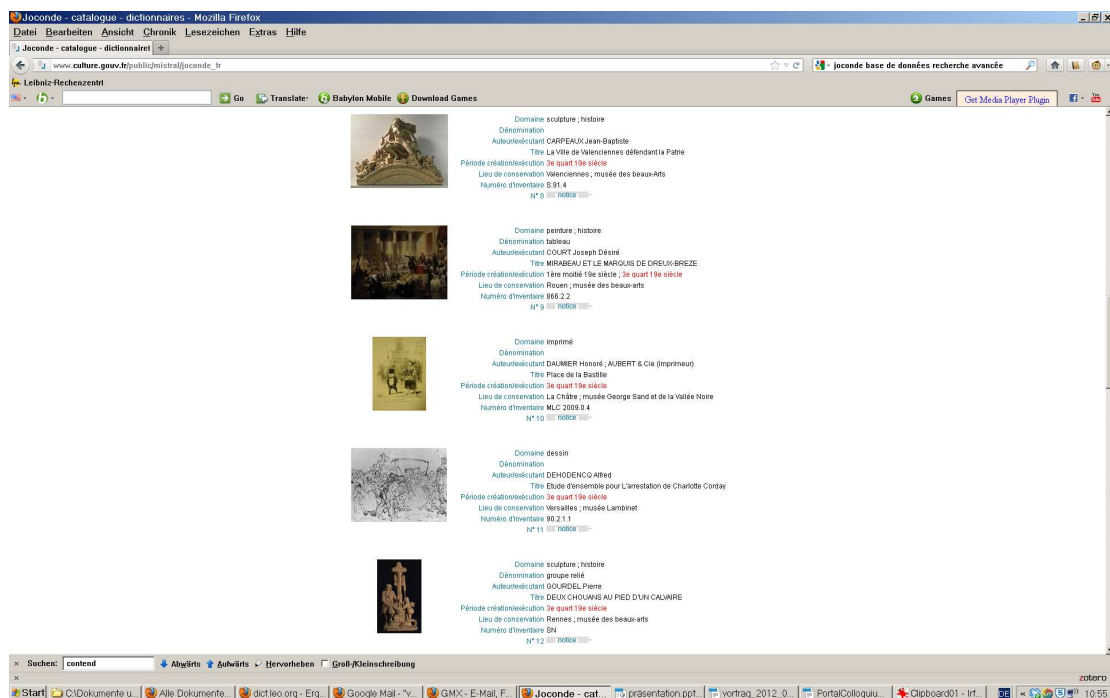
Joconde - catalogue - dictionnaires - Mozilla Firefox
Datei Bearbeiten Ansicht Chronik Lesezeichen Extras Hilfe
Joconde - catalogue - dictionnaires +
www.culture.gouv.fr/public/mistral/joconde_fr
joconde base de données recherche avancée
Leibniz-Rechenzentrt
Go Translate Babylon Mobile Download Games
Games Get Media Player Plugin

Domaine sculpture ; histoire
Dénomination
Auteur/exécutant CARPEAUX Jean-Baptiste
Titre La Ville de Valenciennes défendant la Patrie
Période création/exécution 3e quart 19e siècle
Lieu de conservation Valenciennes ; musée des beaux-Arts
Numéro d'inventaire S.91.4
N° 8 notice

Domaine peinture ; histoire
Dénomination tableau
Auteur/exécutant COURT Joseph Désiré
Titre MIRABEAU ET LE MARQUIS DE DREUX-BREZE
Période création/exécution 1ère moitié 19e siècle ; 3e quart 19e siècle
Lieu de conservation Rouen ; musée des beaux-arts
Numéro d'inventaire 866.2.2
N° 9 notice

Domaine imprimé
Dénomination
Auteur/exécutant DAUMIER Honoré ; AUBERT & Cie (imprimeur)
Titre Place de la Bastille
Période création/exécution 3e quart 19e siècle
Lieu de conservation La Châtre ; musée George Sand et de la Vallée Noire
Numéro d'inventaire MLC 2009.0.4
N° 10 notice

Domaine dessin
Dénomination
Auteur/exécutant DEHODENCQ Alfred
Titre Etude d'ensemble pour L'arrestation de Charlotte Corday
Période création/exécution 3e quart 19e siècle
Lieu de conservation Versailles ; musée Lambinet
Numéro d'inventaire 90.2.1.1
N° 11 notice

Domaine sculpture ; histoire
Dénomination groupe relié
Auteur/exécutant GOURDEL Pierre
Titre DEUX CHOUANS AU PIED D'UN CALVAIRE
Période création/exécution 3e quart 19e siècle
Lieu de conservation Rennes ; musée des beaux-arts
Numéro d'inventaire SN
N° 12 notice

Suchen: contend Abwärts Aufwärts Hervorheben Groß-/Kleinschreibung
zotero
Start C:\Dokumente u... Alle Dokumente... dict.leo.org - Erg... Google Mail - "v... GMX - E-Mail, F... Joconde - cat... präsentation.ppt... vortrag_2012_0... PortalColloquiu... Clipboard01 - Irf... DE 10:55